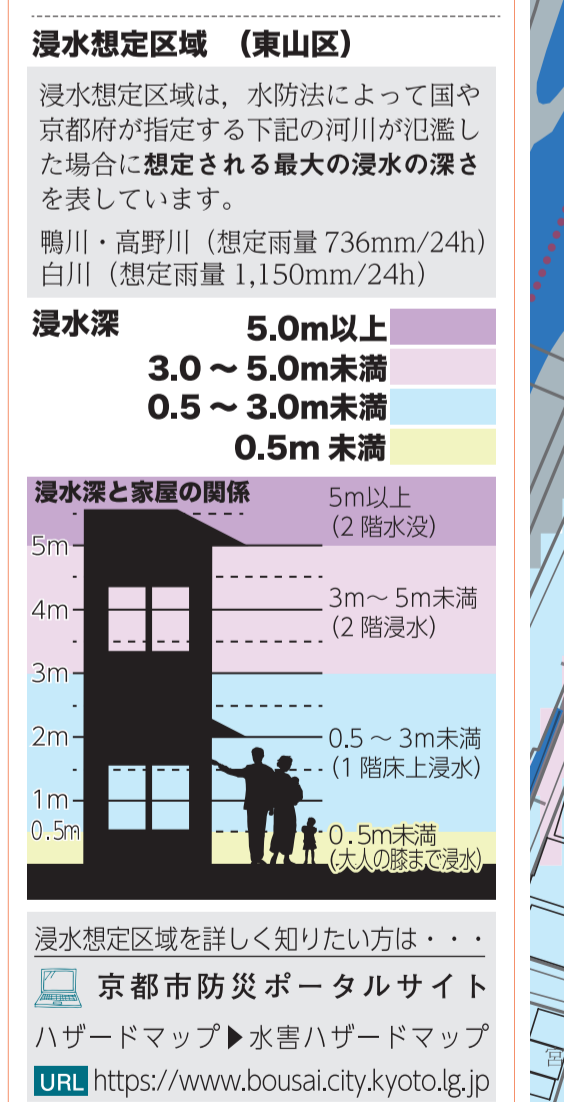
浸水想定区域　（東山区）

浸水想定区域は，水防法によって国や京都府が指定する下記の河川が氾濫した場合に想定される最大の浸水の深さを表しています。

鴨川・高野川（想定雨量 736mm/24h）
白川（想定雨量 1,150mm/24h）

浸水深
5.0m以上
3.0 ～ 5.0m未満
0.5 ～ 3.0m未満
0.5m 未満

浸水深と家屋の関係
5m以上
（2 階水没）
5m
4m
3m～ 5m未満
（2 階浸水）
3m
2m
0.5 ～ 3m未満
（1 階床上浸水）
1m
0.5m
0.5m未満
（大人の膝まで浸水）

浸水想定区域を詳しく知りたい方は・・・
京都市防災ポータルサイト
ハザードマップ▶水害ハザードマップ
URL https://www.bousai.city.kyoto.lg.jp

宮